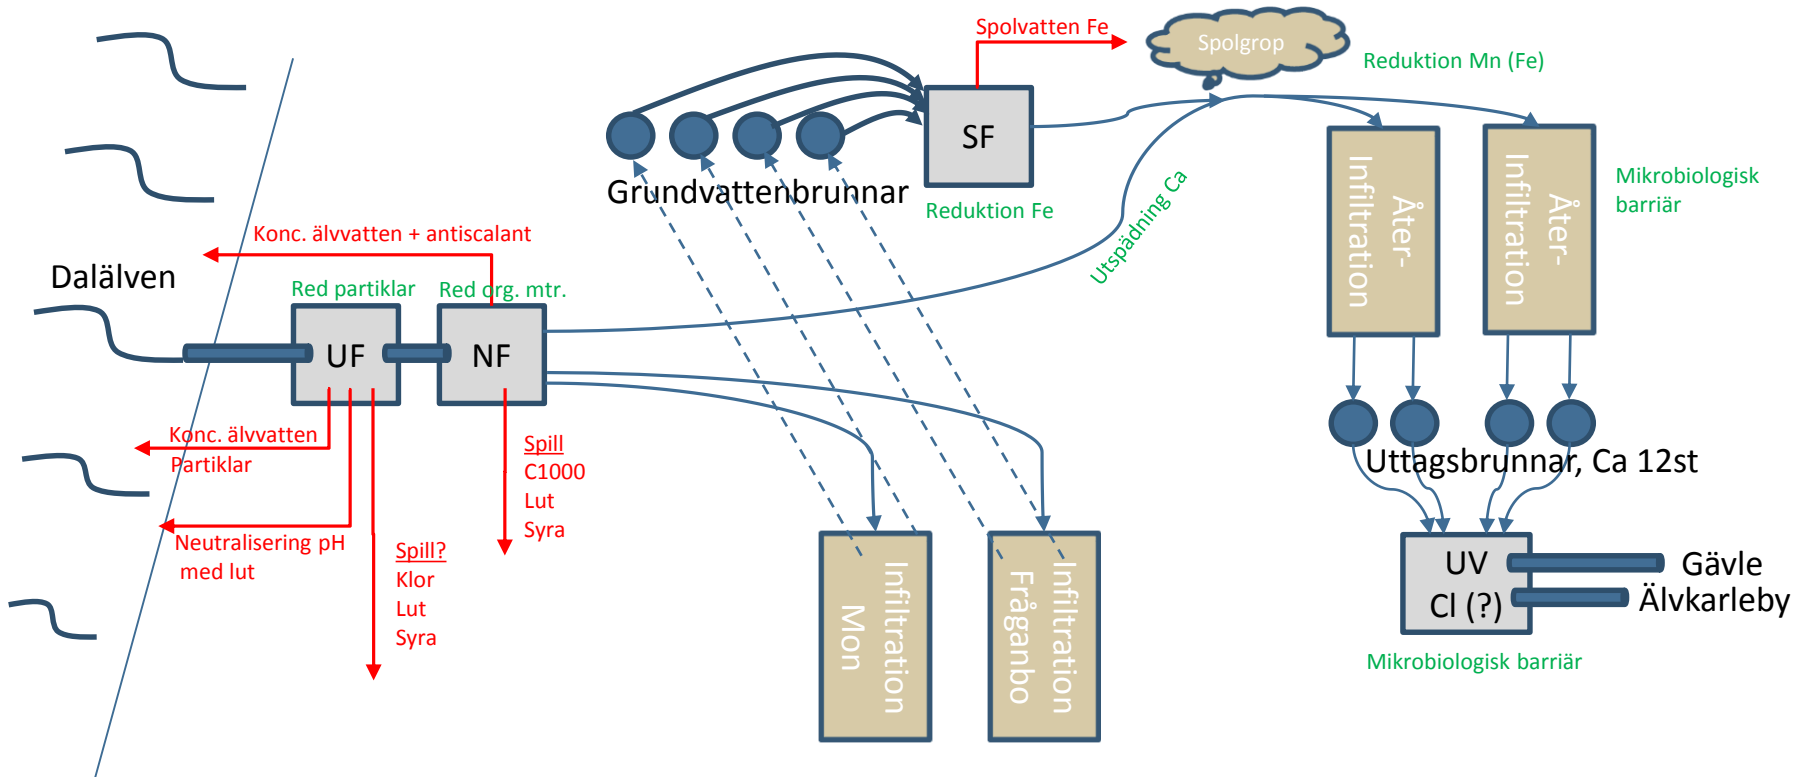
Spolvatten Fe

Spolgrop

Reduktion Mn (Fe)

SF

Grundvattenbrunnar

Reduktion Fe

Mikrobiologisk barriär

Åter-Infiltration

Åter-Infiltration

Utspädning Ca

Konc. älvvatten + antiscalant

Dalälven

Red partiklar

Red org. mtr.

UF

NF

Konc. älvvatten
Partiklar

Neutralisering pH med lut

Spill?
Klor
Lut
Syra

Spill
C1000
Lut
Syra

Infiltration Mon

Infiltration Fråganbo

Uttagsbrunnar, Ca 12st

UV
Cl (?)

Gävle

Älvkarleby

Mikrobiologisk barriär